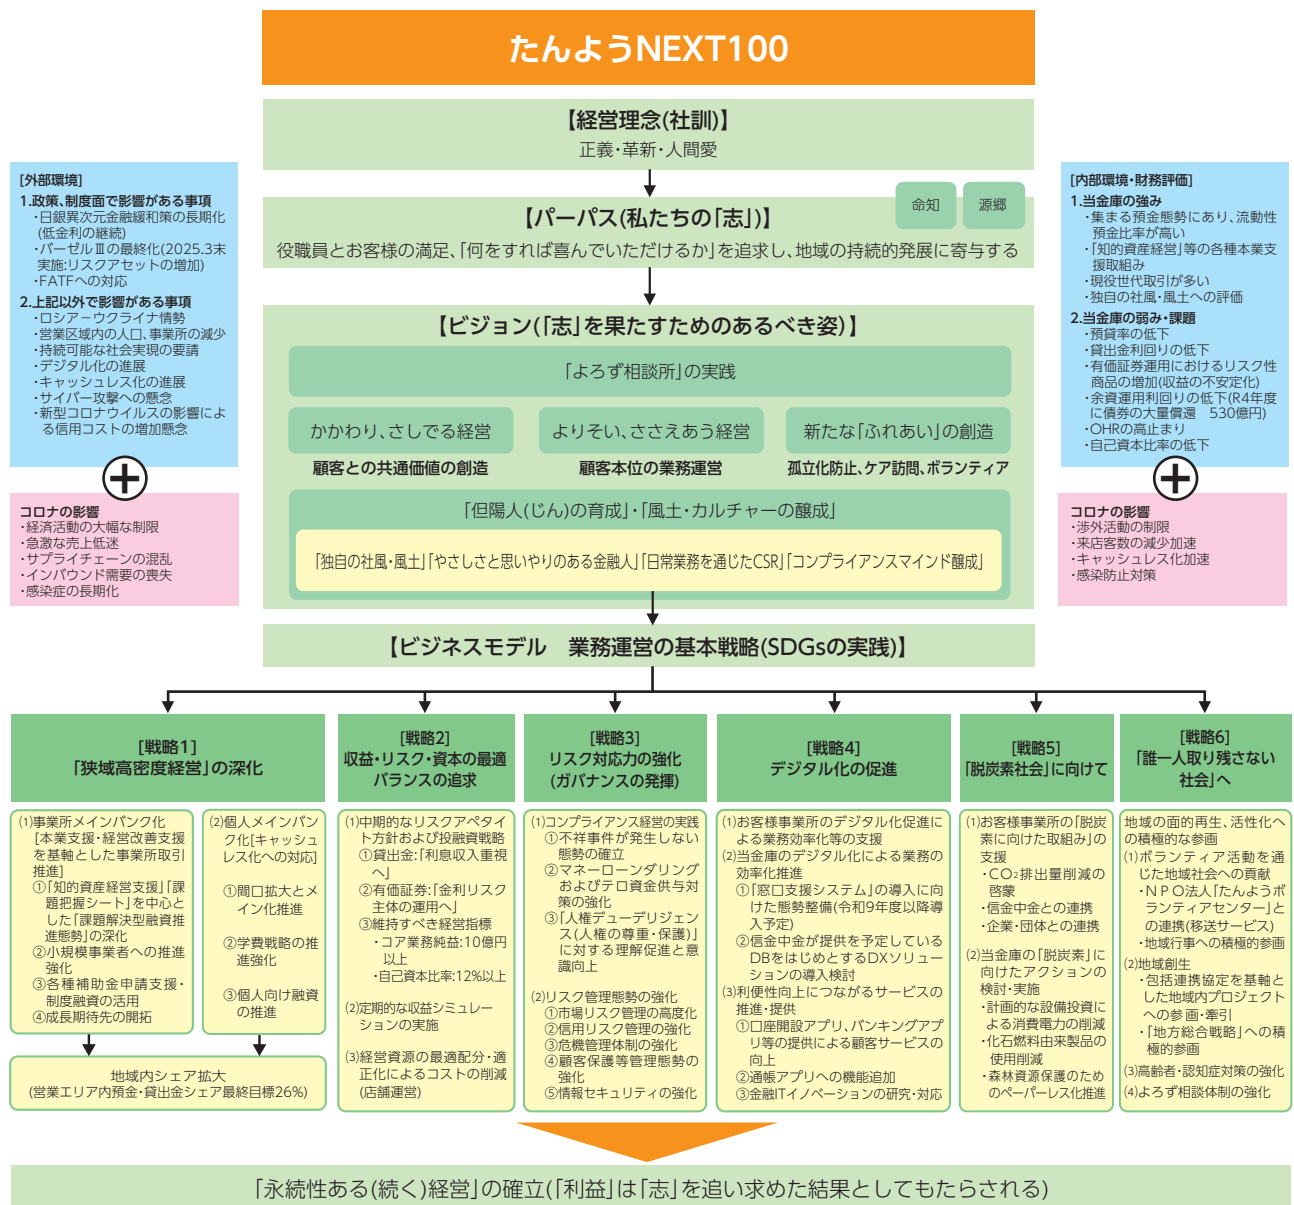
たんようNEXT100

【経営理念(社訓)】
正義・革新・人間愛

[外部環境]
1.政策、制度面で影響がある事項
・日銀異次元金融緩和策の長期化(低金利の継続)
・バーゼルⅢの最終化(2025.3末実施:リスクアセットの増加)
・FATFへの対応
2.上記以外で影響がある事項
・ロシアーウクライナ情勢
・営業区域内の人口、事業所の減少
・持続可能な社会実現の要請
・デジタル化の進展
・キャッシュレス化の進展
・サイバー攻撃への懸念
・新型コロナウイルスの影響による信用コストの増加懸念

コロナの影響
・経済活動の大幅な制限
・急激な売上低迷
・サプライチェーンの混乱
・インバウンド需要の喪失
・感染症の長期化

命知　源郷

【パーパス(私たちの「志」)】
役職員とお客様の満足、「何をすれば喜んでいただけるか」を追求し、地域の持続的発展に寄与する

【ビジョン(「志」を果たすためのあるべき姿)】
「よろず相談所」の実践
かかわり、さしでる経営
顧客との共通価値の創造
よりそい、ささえあう経営
顧客本位の業務運営
新たな「ふれあい」の創造
孤立化防止、ケア訪問、ボランティア
「但陽人(じん)の育成」・「風土・カルチャーの醸成」
「独自の社風・風土」「やさしさと思いやりのある金融人」「日常業務を通じたCSR」「コンプライアンスマインド醸成」

[内部環境・財務評価]
1.当金庫の強み
・集まる預金態勢があり、流動性預金比率が高い
・「知的資産経営」等の各種本業支援取組み
・現役世代取引が多い
・独自の社風・風土への評価
2.当金庫の弱み・課題
・預貸率の低下
・貸出金利回りの低下
・有価証券運用におけるリスク性商品の増加(収益の不安定化)
・余資運用利回りの低下(R4年度に債券の大量償還　530億円)
・OHRの高止まり
・自己資本比率の低下

コロナの影響
・渉外活動の制限
・来店客数の減少加速
・キャッシュレス化加速
・感染防止対策

【ビジネスモデル　業務運営の基本戦略(SDGsの実践)】

[戦略1]
「狭域高密度経営」の深化
(1)事業所メインバンク化
[本業支援・経営改善支援を基軸とした事業所取引推進]
①「知的資産経営支援」「課題把握シート」を中心とした「課題解決型融資推進態勢」の深化
②小規模事業者への推進強化
③各種補助金申請支援・制度融資の活用
④成長期待先の開拓
(2)個人メインバンク化[キャッシュレス化への対応]
①間口拡大とメイン化推進
②学費戦略の推進強化
③個人向け融資の推進
地域内シェア拡大
(営業エリア内預金・貸出金シェア最終目標26%)

[戦略2]
収益・リスク・資本の最適バランスの追求
(1)中期的なリスクアペタイト方針および投融資戦略
①貸出金:「利息収入重視へ」
②有価証券:「金利リスク主体の運用へ」
③維持すべき経営指標
・コア業務純益:10億円以上
・自己資本比率:12%以上
(2)定期的な収益シミュレーションの実施
(3)経営資源の最適配分・適正化によるコストの削減(店舗運営)

[戦略3]
リスク対応力の強化
(ガバナンスの発揮)
(1)コンプライアンス経営の実践
①不祥事件が発生しない態勢の確立
②マネーローンダリングおよびテロ資金供与対策の強化
③「人権デューデリジェンス(人権の尊重・保護)」に対する理解促進と意識向上
(2)リスク管理態勢の強化
①市場リスク管理の高度化
②信用リスク管理の強化
③危機管理体制の強化
④顧客保護等管理態勢の強化
⑤情報セキュリティの強化

[戦略4]
デジタル化の促進
(1)お客様事業所のデジタル化促進による業務効率化等の支援
(2)当金庫のデジタル化による業務の効率化推進
①「窓口支援システム」の導入に向けた態勢整備(令和9年度以降導入予定)
②信金中金が提供を予定しているDBをはじめとするDXソリューションの導入検討
(3)利便性向上につながるサービスの推進・提供
①口座開設アプリ、バンキングアプリ等の提供による顧客サービスの向上
②通帳アプリへの機能追加
③金融ITイノベーションの研究・対応

[戦略5]
「脱炭素社会」に向けて
(1)お客様事業所の「脱炭素に向けた取組み」の支援
・CO₂排出量削減の啓蒙
・信金中金との連携
・企業・団体との連携
(2)当金庫の「脱炭素」に向けたアクションの検討・実施
・計画的な設備投資による消費電力の削減
・化石燃料由来製品の使用削減
・森林資源保護のためのペーパーレス化推進

[戦略6]
「誰一人取り残さない社会」へ
地域の面的再生、活性化への積極的な参画
(1)ボランティア活動を通じた地域社会への貢献
・NPO法人「たんようボランティアセンター」との連携(移送サービス)
・地域行事への積極的参画
(2)地域創生
・包括連携協定を基軸とした地域内プロジェクトへの参画・牽引
・「地方総合戦略」への積極的参画
(3)高齢者・認知症対策の強化
(4)よろず相談体制の強化

「永続性ある(続く)経営」の確立(「利益」は「志」を追い求めた結果としてもたらされる)